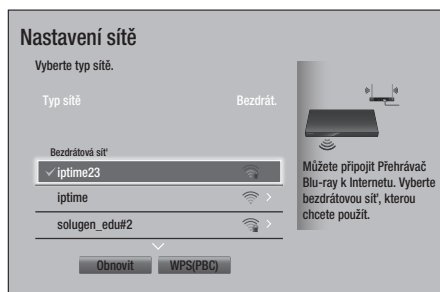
Nastavení sítě

Vyberte typ sítě.

Typ sítě Bezdrát.

Bezdrátová síť

✓ iptime23

iptime

solugen_edu#2

Obnovit WPS(PBC)

Můžete připojit Přehrávač Blu-ray k Internetu. Vyberte bezdrátovou síť, kterou chcete použít.